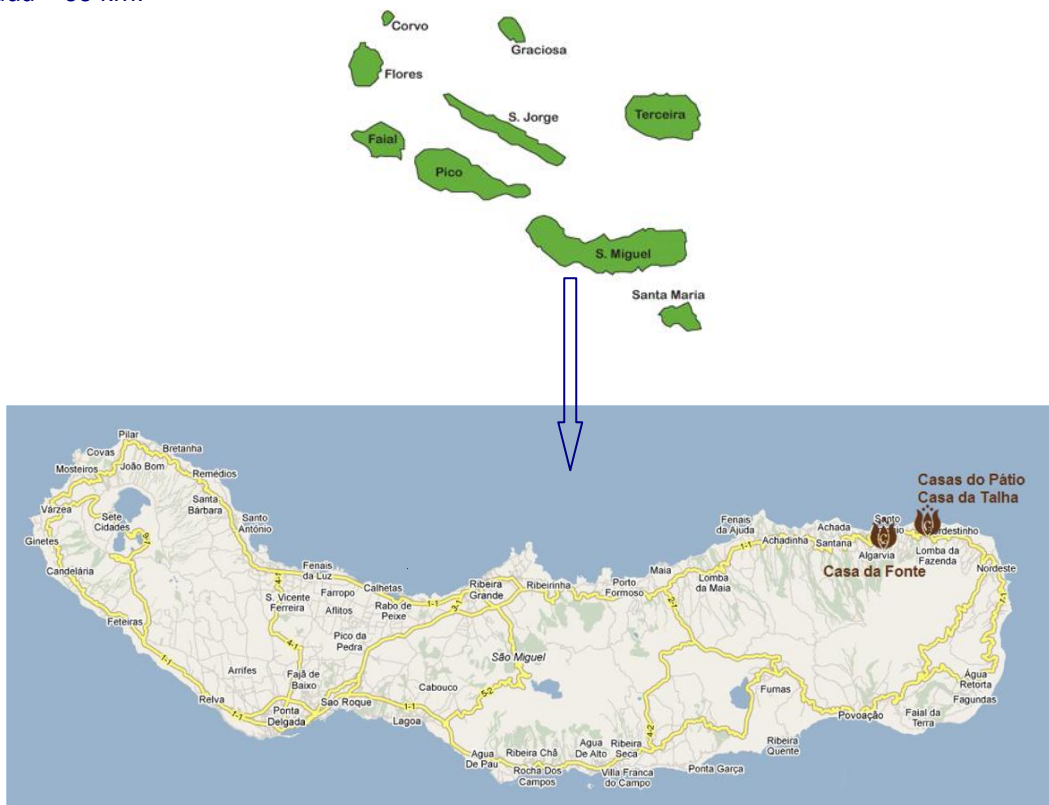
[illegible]ada – 80 km.

Corvo
Graciosa
Flores
S. Jorge
Terceira
Faial
Pico
S. Miguel
Santa Maria

Casas do Pátio
Casa da Talha
Casa da Fonte

Pilar
Bretanha
Covas
Mosteiros
João Bom
Remédios
Santa Bárbara
Santo António
Várzea
Sete Cidades
Ginetes
Candelária
Fenais da Luz
Calhetas
S. Vicente Ferreira
Farropo
Aflitos
Rabo de Peixe
Ribeira Grande
Ribeirinha
Porto Formoso
Maia
Lomba da Maia
Fenais da Ajuda
Achadinha
Achada
Santana
Santo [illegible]
Algarvia
Nordestinho
Lomba da Fazenda
Nordeste
Feteiras
Pico da Pedra
Arrifes
Fajã de Baixo
São Miguel
Relva
Ponta Delgada
Sao Roque
Cabouco
Lagoa
Fumas
Água Retorta
Fagundas
Povoação
Faial da Terra
Ribeira Quente
Agua De Pau
Ribeira Chã
Agua De Alto
Ribeira Seca
Rocha Dos Campos
Villa Franca do Campo
Ponta Garça
1-1
2-1
3-1
4-1
4-2
5-2
1-4
4-4